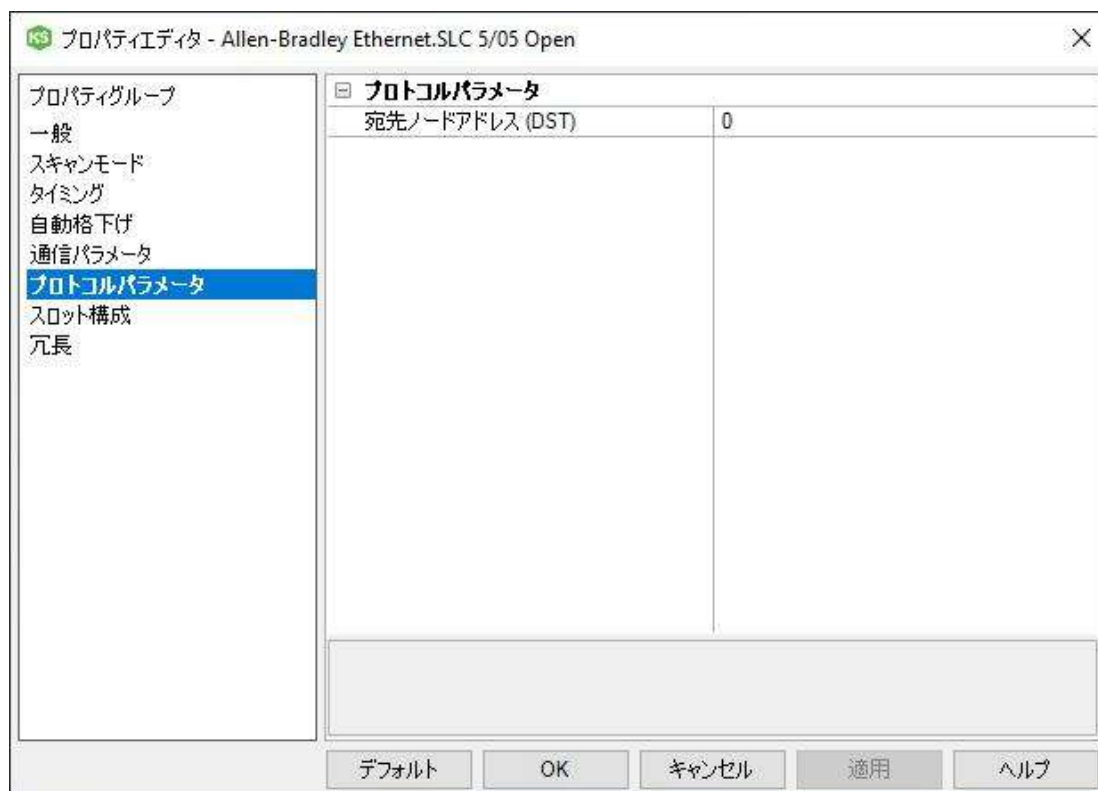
KS プロパティエディタ - Allen-Bradley Ethernet.SLC 5/05 Open

×

プロパティグループ
一般
スキャンモード
タイミング
自動格下げ
通信パラメータ
プロトコルパラメータ
スロット構成
冗長

⊟ プロトコルパラメータ

| 宛先ノードアドレス (DST) | 0 |
|---|---|

デフォルト | OK | キャンセル | 適用 | ヘルプ